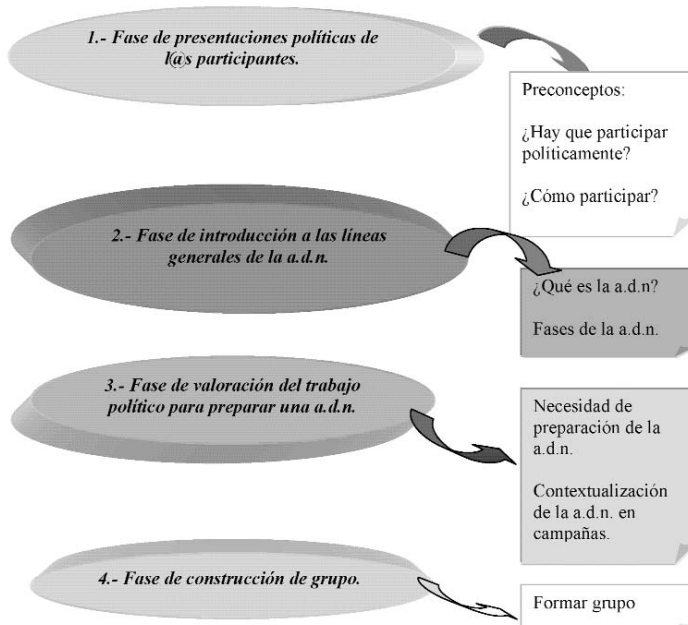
1.- Fase de presentaciones políticas de l@s participantes.

Preconceptos:

¿Hay que participar politicamente?

¿Cómo participar?

2.- Fase de introducción a las líneas generales de la a.d.n.

¿Qué es la a.d.n?

Fases de la a.d.n.

3.- Fase de valoración del trabajo político para preparar una a.d.n.

Necesidad de preparación de la a.d.n.

Contextualización de la a.d.n. en campañas.

4.- Fase de construcción de grupo.

Formar grupo